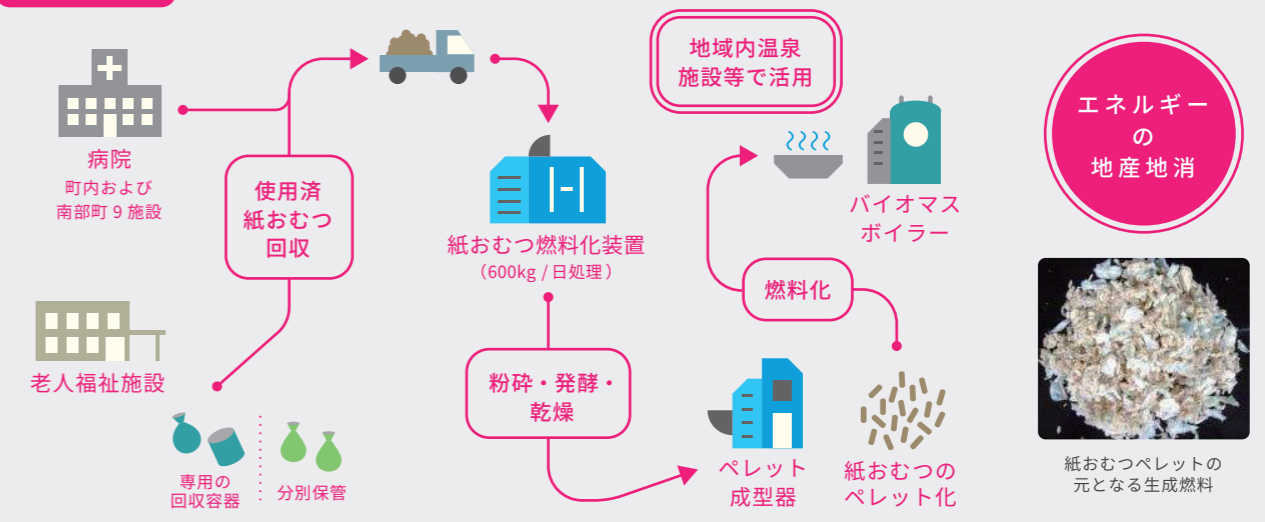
地域内温泉
施設等で活用

エネルギー
の
地産地消

病院
町内および
南部町９施設

使用済
紙おむつ
回収

紙おむつ燃料化装置
（600kg / 日処理）

バイオマス
ボイラー

燃料化

老人福祉施設

粉砕・発酵・
乾燥

専用の
回収容器

分別保管

ペレット
成型器

紙おむつの
ペレット化

紙おむつペレットの
元となる生成燃料